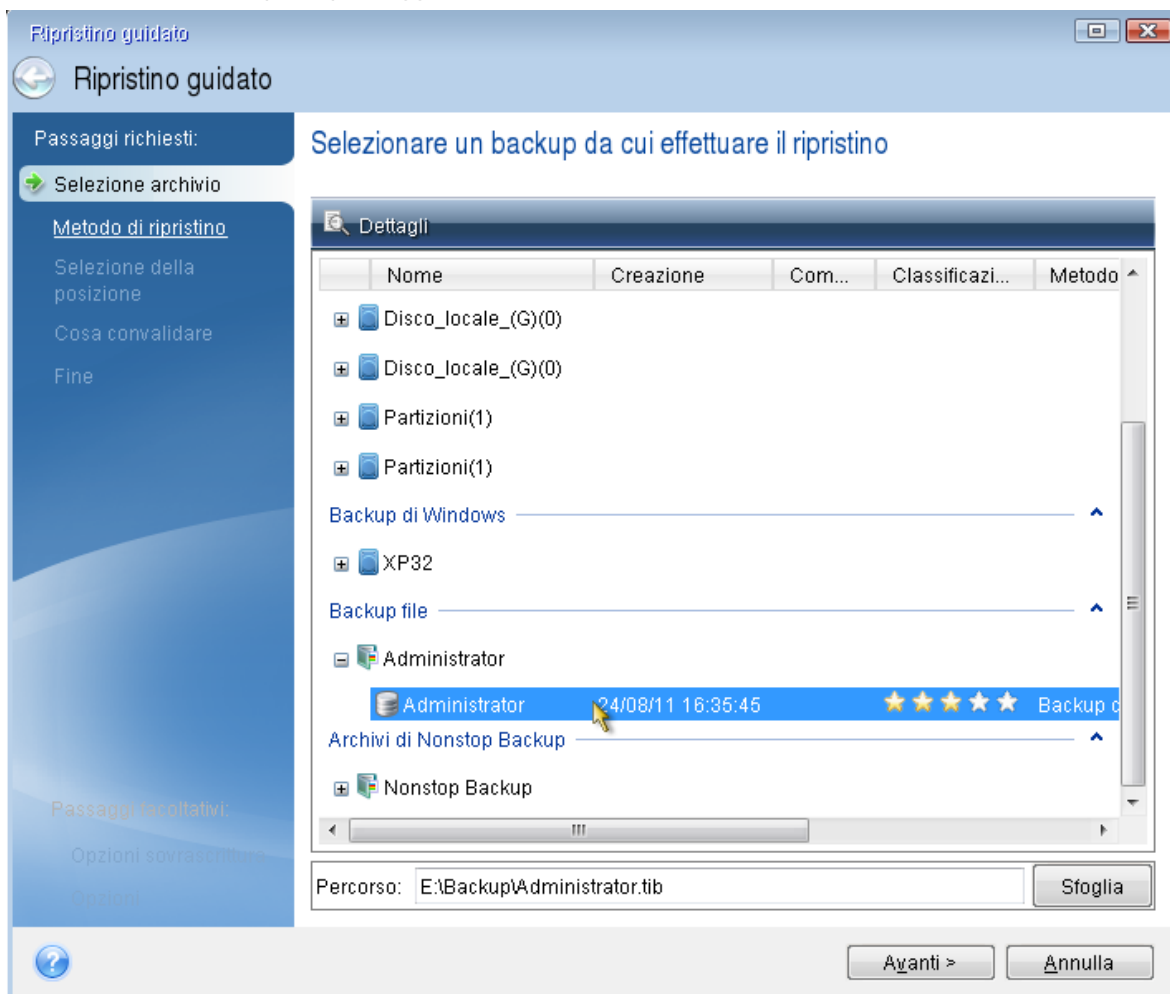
Ripristino guidato

Ripristino guidato

Passaggi richiesti:

Selezione archivio

Metodo di ripristino

Selezione della posizione

Cosa convalidare

Fine

Passaggi facoltativi:

Opzioni sovrascrittura

Opzioni

Selezionare un backup da cui effettuare il ripristino

Dettagli

| Nome | Creazione | Com... | Classificazi... | Metodo |
|---|---|---|---|---|
| Disco_locale_(G)(0) | | | | |
| Disco_locale_(G)(0) | | | | |
| Partizioni(1) | | | | |
| Partizioni(1) | | | | |

Backup di Windows

XP32

Backup file

Administrator

| Administrator | 24/08/11 16:35:45 | | ★★★★★ | Backup d |
|---|---|---|---|---|

Archivi di Nonstop Backup

Nonstop Backup

Percorso: E:\Backup\Administrator.tib

Sfoglia

Avanti >

Annulla